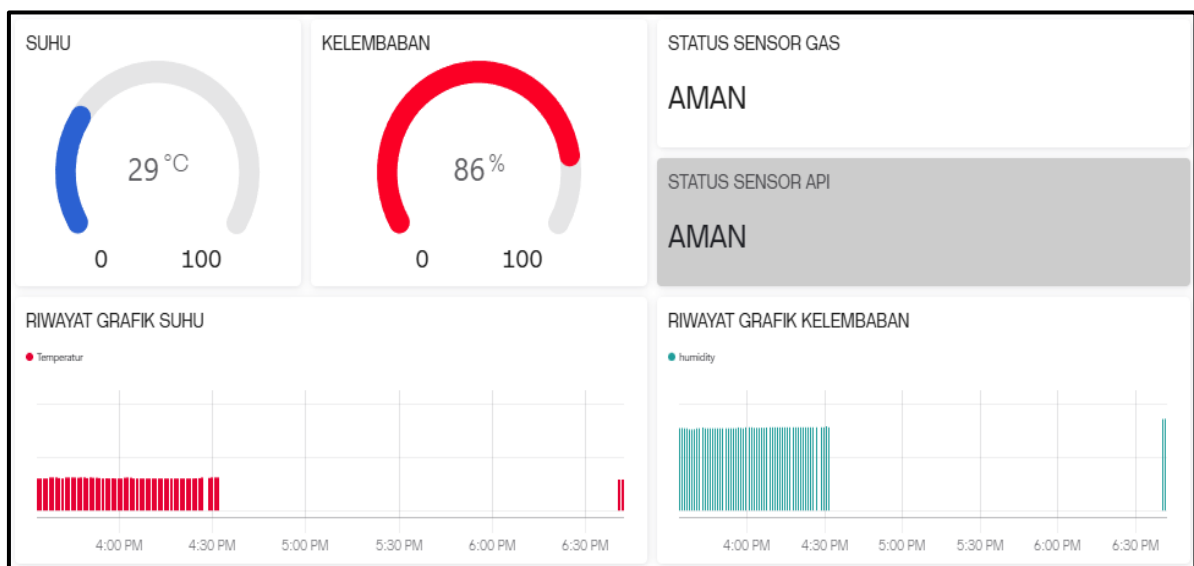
SUHU

29 °C

0 100

KELEMBABAN

86 %

0 100

STATUS SENSOR GAS

AMAN

STATUS SENSOR API

AMAN

RIWAYAT GRAFIK SUHU

Temperatur

4:00 PM 4:30 PM 5:00 PM 5:30 PM 6:00 PM 6:30 PM

RIWAYAT GRAFIK KELEMBABAN

humidity

4:00 PM 4:30 PM 5:00 PM 5:30 PM 6:00 PM 6:30 PM